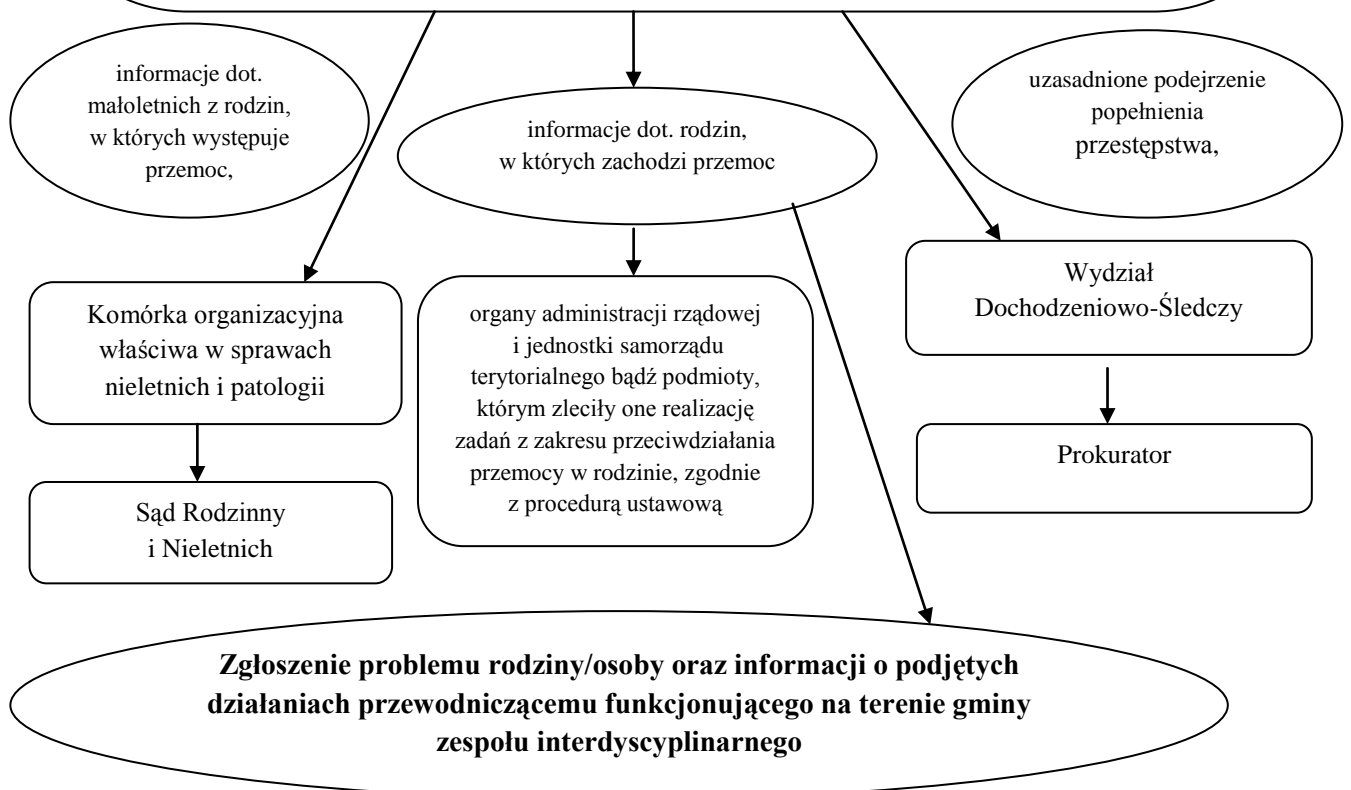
informacje dot. małoletnich z rodzin, w których występuje przemoc,

informacje dot. rodzin, w których zachodzi przemoc

uzasadnione podejrzenie popełnienia przestępstwa,

Komórka organizacyjna właściwa w sprawach nieletnich i patologii

Sąd Rodzinny i Nieletnich

organy administracji rządowej i jednostki samorządu terytorialnego bądź podmioty, którym zleciły one realizację zadań z zakresu przeciwdziałania przemocy w rodzinie, zgodnie z procedurą ustawową

Wydział Dochodzeniowo-Śledczy

Prokurator

**Zgłoszenie problemu rodziny/osoby oraz informacji o podjętych działaniach przewodniczącemu funkcjonującego na terenie gminy zespołu interdyscyplinarnego**